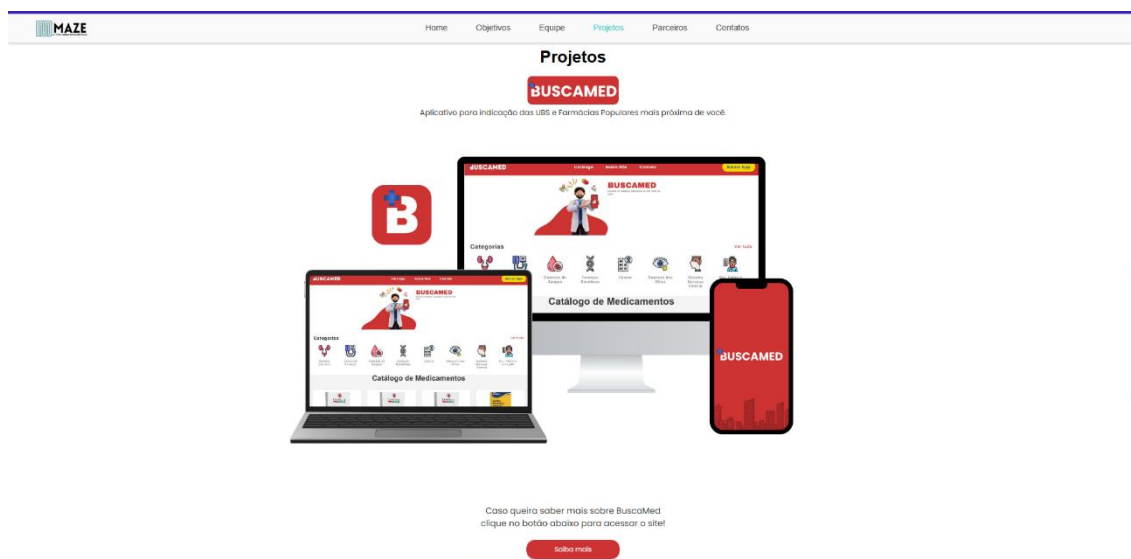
MAZE

Home Objetivos Equipe Projetos Parceiros Contatos

Projetos

BUSCAMED

Aplicativo para indicação das UBS e Farmácias Populares mais próxima de você.

BUSCAMED Catálogo Sobre Nós Contato

BUSCAMED

Categorias Ver tudo

Doenças do Sangue Doenças Genéticas Câncer Doenças dos Olhos Sistema Nervoso Central

Catálogo de Medicamentos

BUSCAMED

BUSCAMED

Categorias

Catálogo de Medicamentos

BUSCAMED

Caso queira saber mais sobre BuscaMed clique no botão abaixo para acessar o site!

Saiba mais